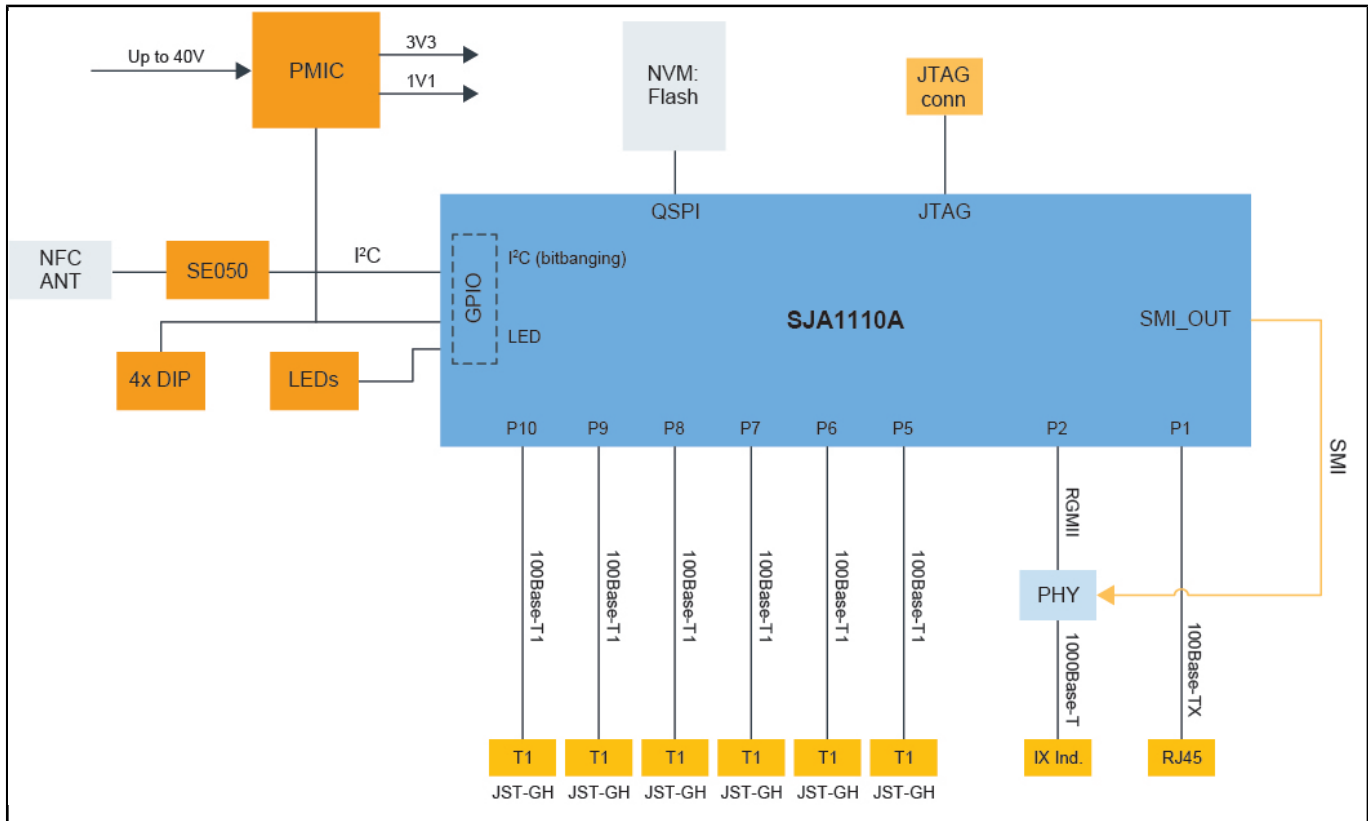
Up to 40V

PMIC

3V3

1V1

NVM: Flash

JTAG conn

QSPI

JTAG

NFC ANT

SE050

I²C

GPIO

I²C (bitbanging)

LED

SJA1110A

SMI_OUT

4x DIP

LEDs

P10 P9 P8 P7 P6 P5 P2 P1

SMI

RGMII

100Base-T1

100Base-T1

100Base-T1

100Base-T1

100Base-T1

100Base-T1

PHY

1000Base-T

100Base-TX

T1 T1 T1 T1 T1 T1 IX Ind. RJ45

JST-GH JST-GH JST-GH JST-GH JST-GH JST-GH